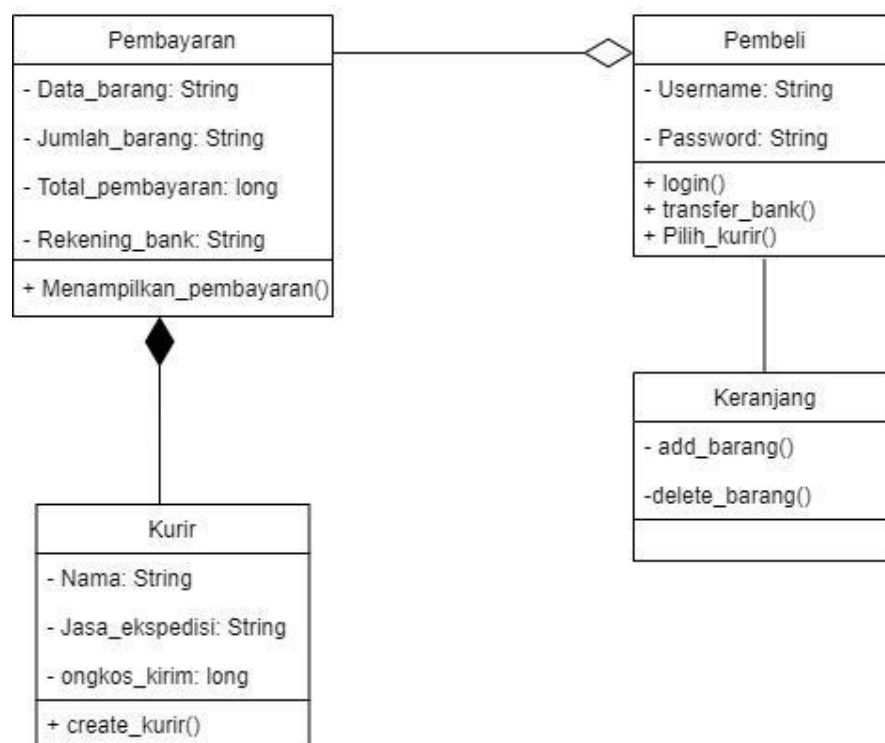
Pembayaran

- Data_barang: String

- Jumlah_barang: String

- Total_pembayaran: long

- Rekening_bank: String

+ Menampilkan_pembayaran()

Pembeli

- Username: String

- Password: String

+ login()
+ transfer_bank()
+ Pilih_kurir()

Keranjang

- add_barang()

-delete_barang()

Kurir

- Nama: String

- Jasa_ekspedisi: String

- ongkos_kirim: long

+ create_kurir()